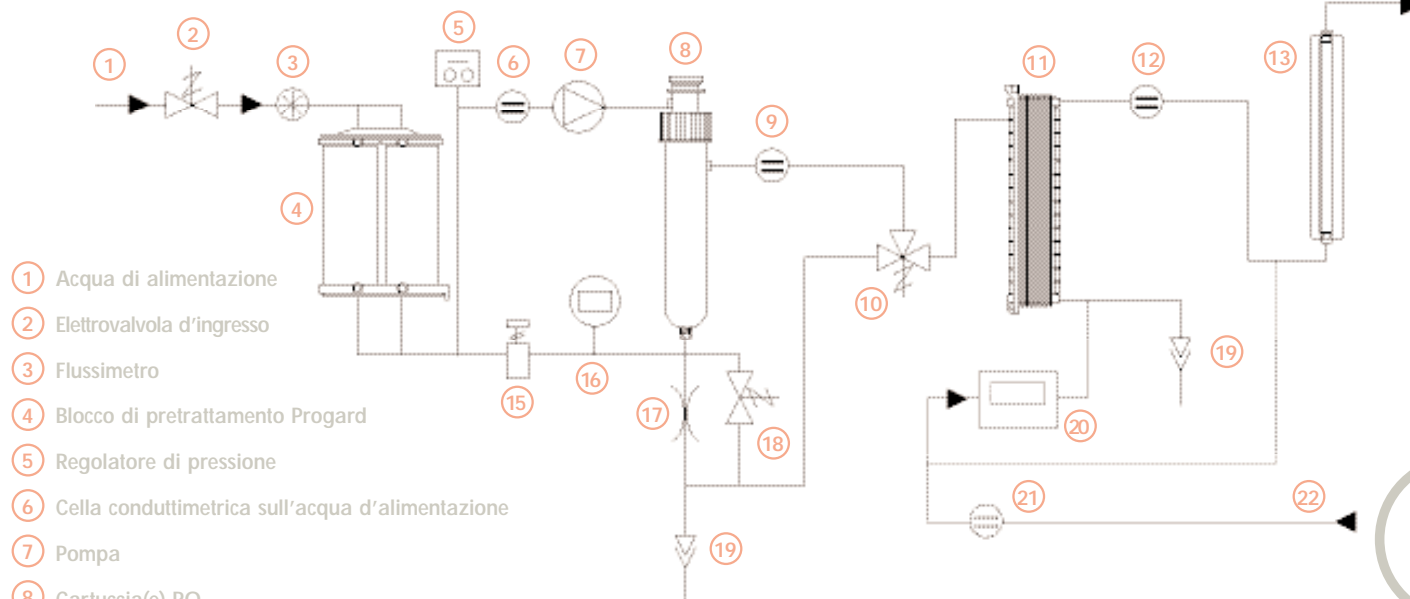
1 2 3 5 6 7 8 9 11 12 13

4

1 Acqua di alimentazione

2 Elettrovalvola d'ingresso

3 Flussimetro

4 Blocco di pretrattamento Progard

5 Regolatore di pressione

6 Cella conduttimetrica sull'acqua d'alimentazione

7 Pompa

8 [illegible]

10 19 15 16 17 18 20 21 22 19